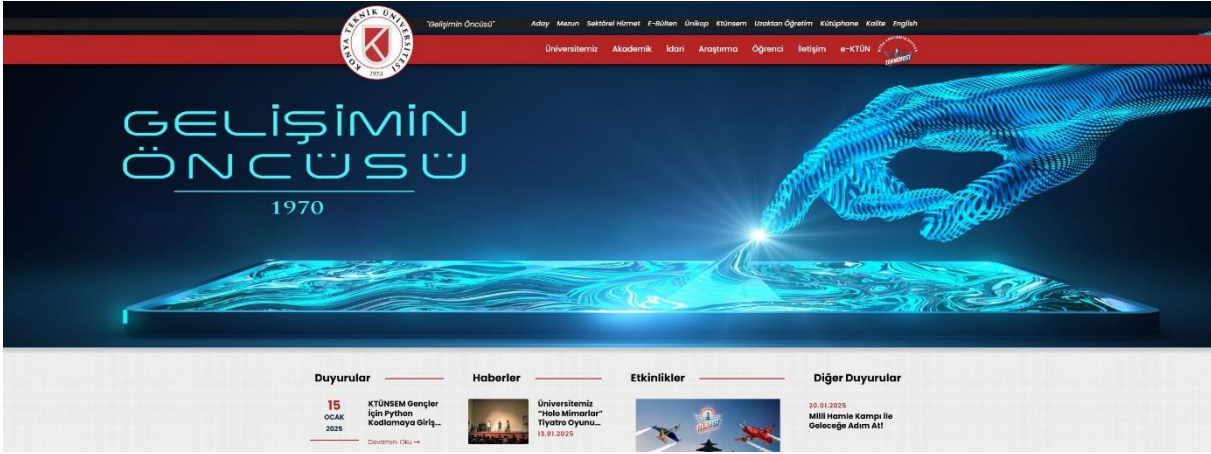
KONYA TEKNİK ÜNİVERSİTESİ 1970

"Gelişimin Öncüsü"

Aday Mezun Sektörel Hizmet E-Bülten Ünikop Ktünsem Uzaktan Öğretim Kütüphane Kalite English

Üniversitemiz Akademik İdari Araştırma Öğrenci İletişim e-KTÜN TEKNOFEST

GELİŞİMİN ÖNCÜSÜ

1970

Duyurular

15 OCAK 2025

KTÜNSEM Gençler için Python Kodlamaya Giriş...

Devamını Oku →

Haberler

Üniversitemiz "Holo Mimarlar" Tiyatro Oyunu...

13.01.2025

Etkinlikler

Diğer Duyurular

20.01.2025

Milli Hamle Kampı ile Geleceğe Adım At!